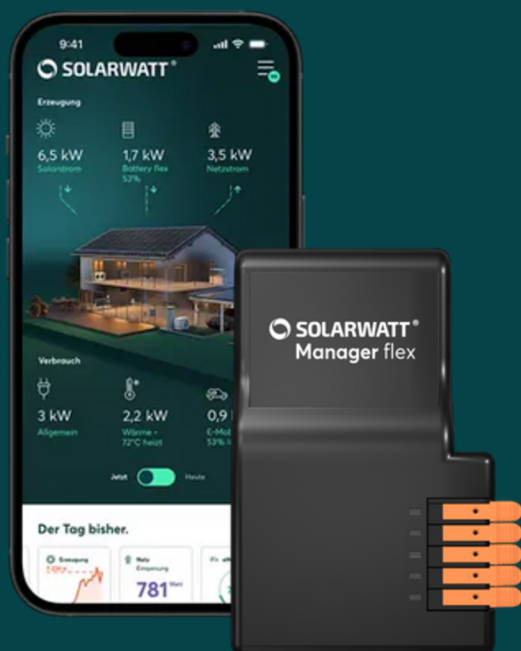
9:41

SOLARWATT®

Erzeugung

6,5 kW
Solarstrom

1,7 kW
Battery flex
53%

3,5 kW
Netzstrom

Verbrauch

3 kW
Allgemein

2,2 kW
Wärme -
72°C heizt

0,9 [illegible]
E-Mob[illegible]
53% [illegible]

Jetzt Heute

Der Tag bisher.

Erzeugung

Netz
Einspeisung
781 Watt

SOLARWATT®
Manager flex